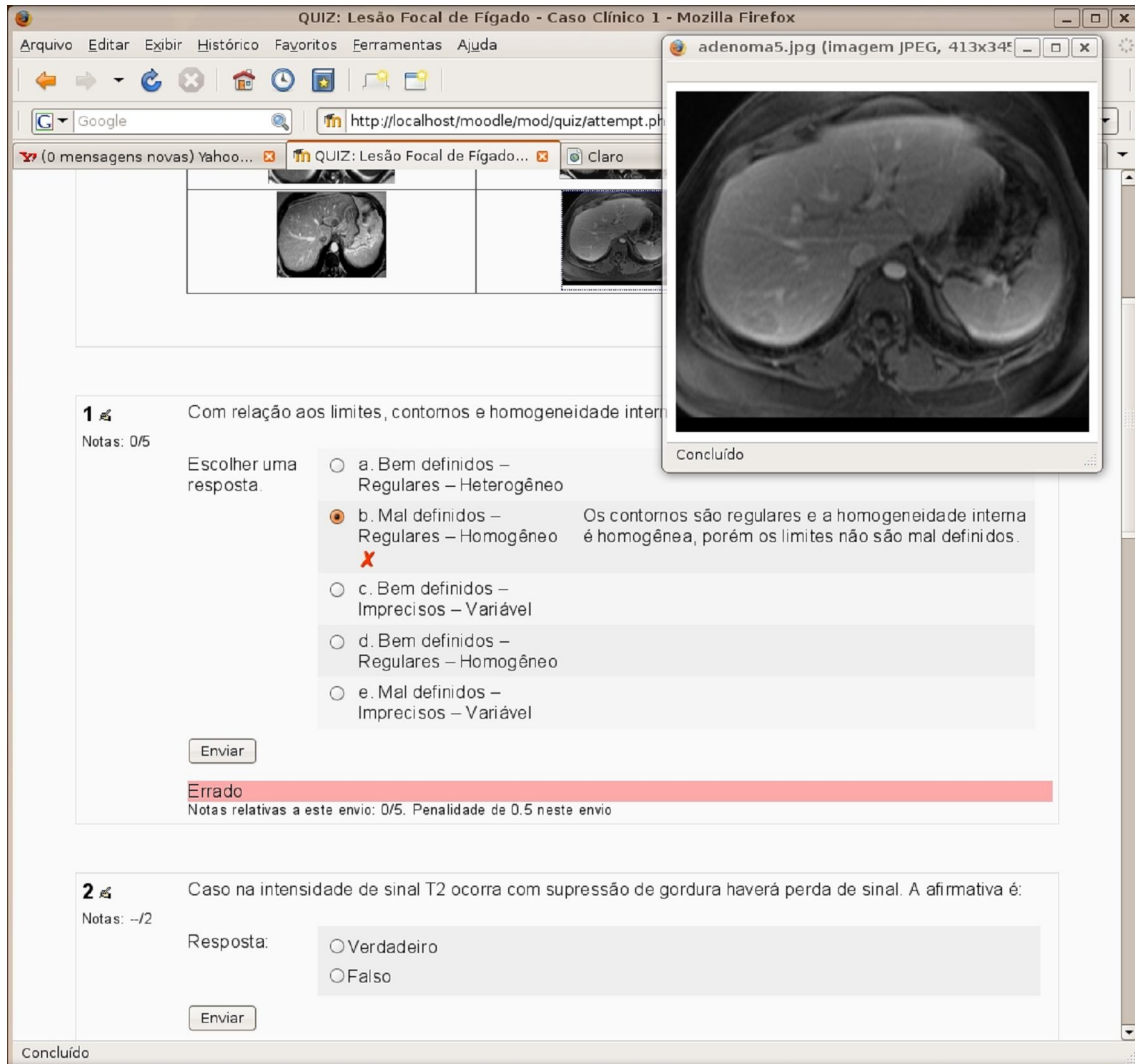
QUIZ: Lesão Focal de Fígado - Caso Clínico 1 - Mozilla Firefox

Arquivo Editar Exibir Histórico Favoritos Ferramentas Ajuda

Google

http://localhost/moodle/mod/quiz/attempt.ph

(0 mensagens novas) Yahoo...

QUIZ: Lesão Focal de Fígado...

Claro

adenoma5.jpg (imagem JPEG, 413x34

Concluído

1
Notas: 0/5

Com relação aos limites, contornos e homogeneidade intern

Escolher uma resposta.

a. Bem definidos – Regulares – Heterogêneo

b. Mal definidos – Regulares – Homogêneo

Os contornos são regulares e a homogeneidade interna é homogênea, porém os limites não são mal definidos.

c. Bem definidos – Imprecisos – Variável

d. Bem definidos – Regulares – Homogêneo

e. Mal definidos – Imprecisos – Variável

Enviar

Errado
Notas relativas a este envio: 0/5. Penalidade de 0.5 neste envio

2
Notas: --/2

Caso na intensidade de sinal T2 ocorra com supressão de gordura haverá perda de sinal. A afirmativa é:

Resposta:

Verdadeiro

Falso

Enviar

Concluído